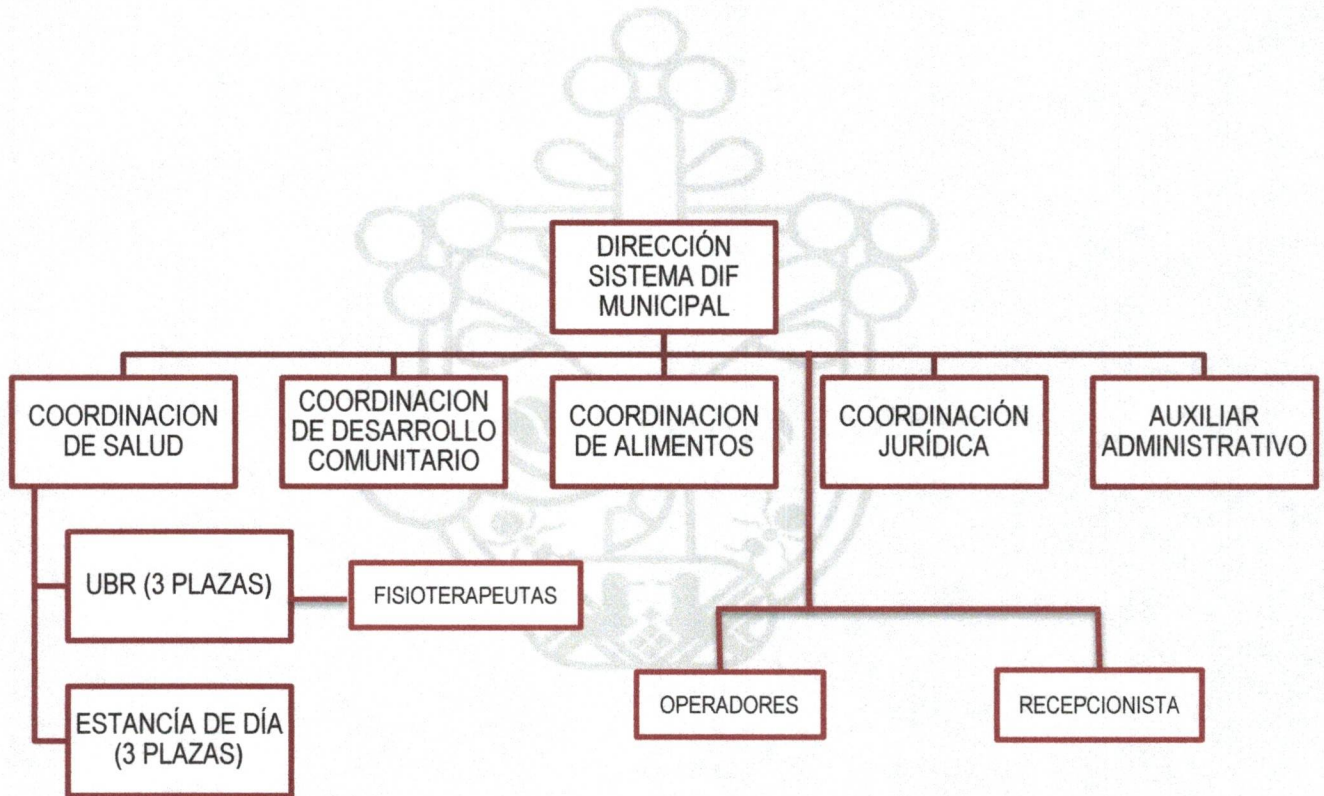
DIRECCIÓN SISTEMA DIF MUNICIPAL

COORDINACION DE SALUD

COORDINACION DE DESARROLLO COMUNITARIO

COORDINACION DE ALIMENTOS

COORDINACIÓN JURÍDICA

AUXILIAR ADMINISTRATIVO

UBR (3 PLAZAS)

FISIOTERAPEUTAS

ESTANCÍA DE DÍA (3 PLAZAS)

OPERADORES

RECEPCIONISTA